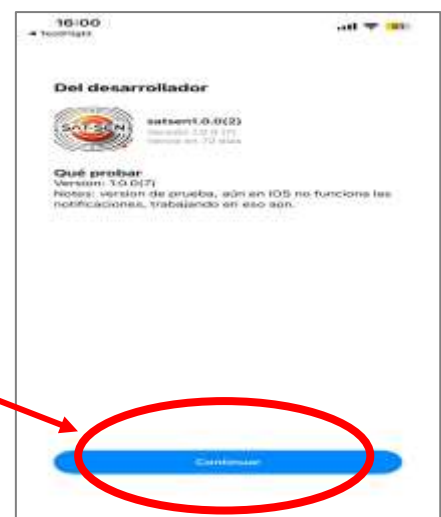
16:00
◂ TestFlight

Del desarrollador

SATSEN

satsen1.0.0(2)
Versión 1.0.0 (7)
Vence en 70 días

Qué probar
Version: 1.0.0(7)
Notes: version de prueba, aún en IOS no funciona las notificaciones, trabajando en eso aun.

Continuar